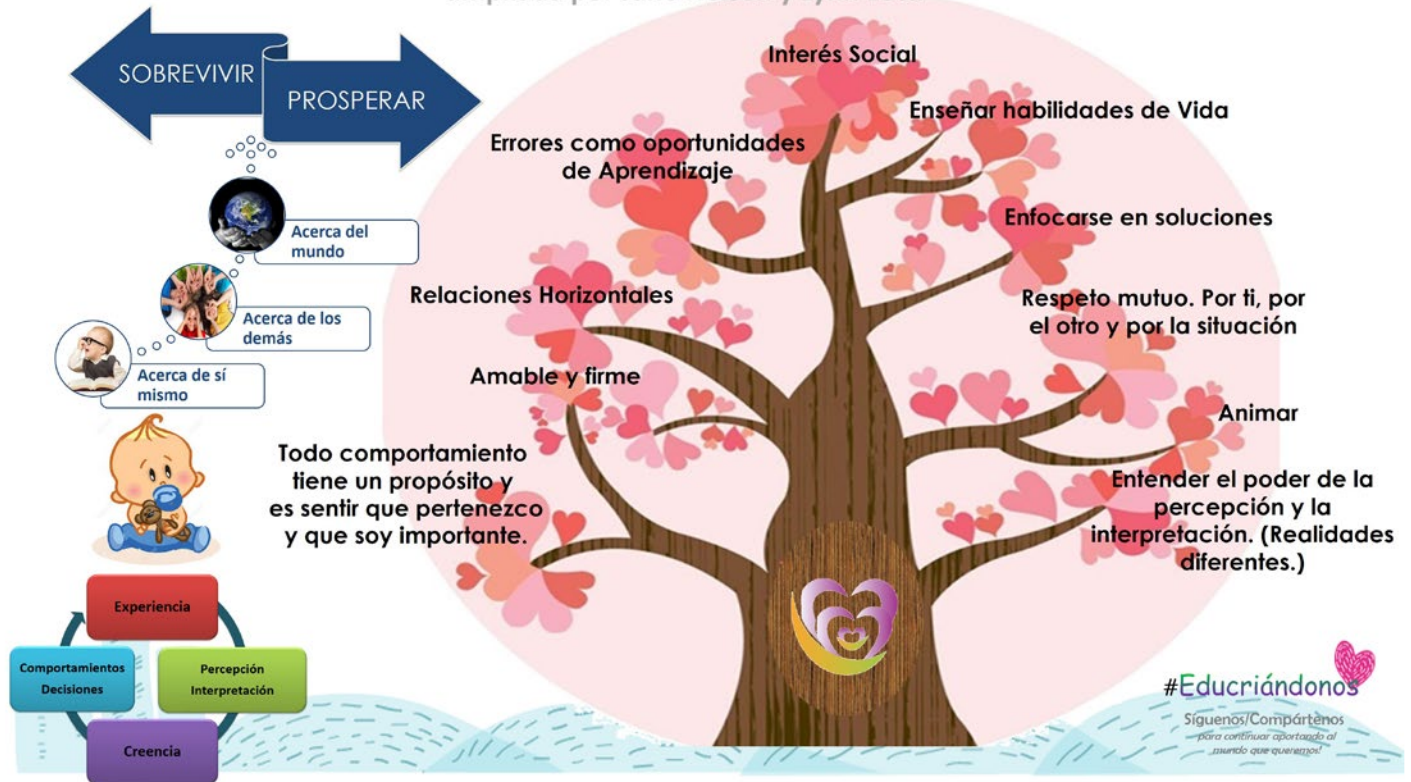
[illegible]

SOBREVIVIR

PROSPERAR

Acerca del mundo

Acerca de los demás

Acerca de sí mismo

Experiencia

Percepción Interpretación

Creencia

Comportamientos Decisiones

Interés Social

Enseñar habilidades de Vida

Errores como oportunidades de Aprendizaje

Enfocarse en soluciones

Relaciones Horizontales

Respeto mutuo. Por ti, por el otro y por la situación

Amable y firme

Animar

Todo comportamiento tiene un propósito y es sentir que pertenezco y que soy importante.

Entender el poder de la percepción y la interpretación. (Realidades diferentes.)

#Educriándonos

Síguenos/Compártenos
para continuar aportando al mundo que queremos!